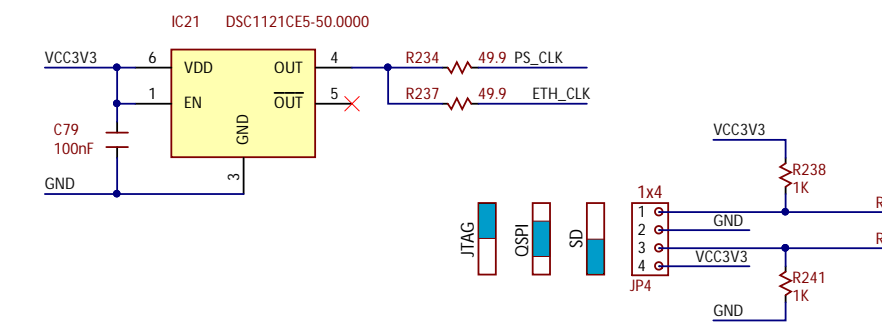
IC21 DSC1121CE5-50.0000

VCC3V3

6 VDD

OUT 4

R234 49.9 PS_CLK

1 EN

$\overline{OUT}$ 5

R237 49.9 ETH_CLK

C79

100nF

GND

3

GND

VCC3V3

R238

1K

1x4

JTAG

QSPI

SD

1

2

3

4

GND

VCC3V3

R241

1K

JP4

GND

R

R